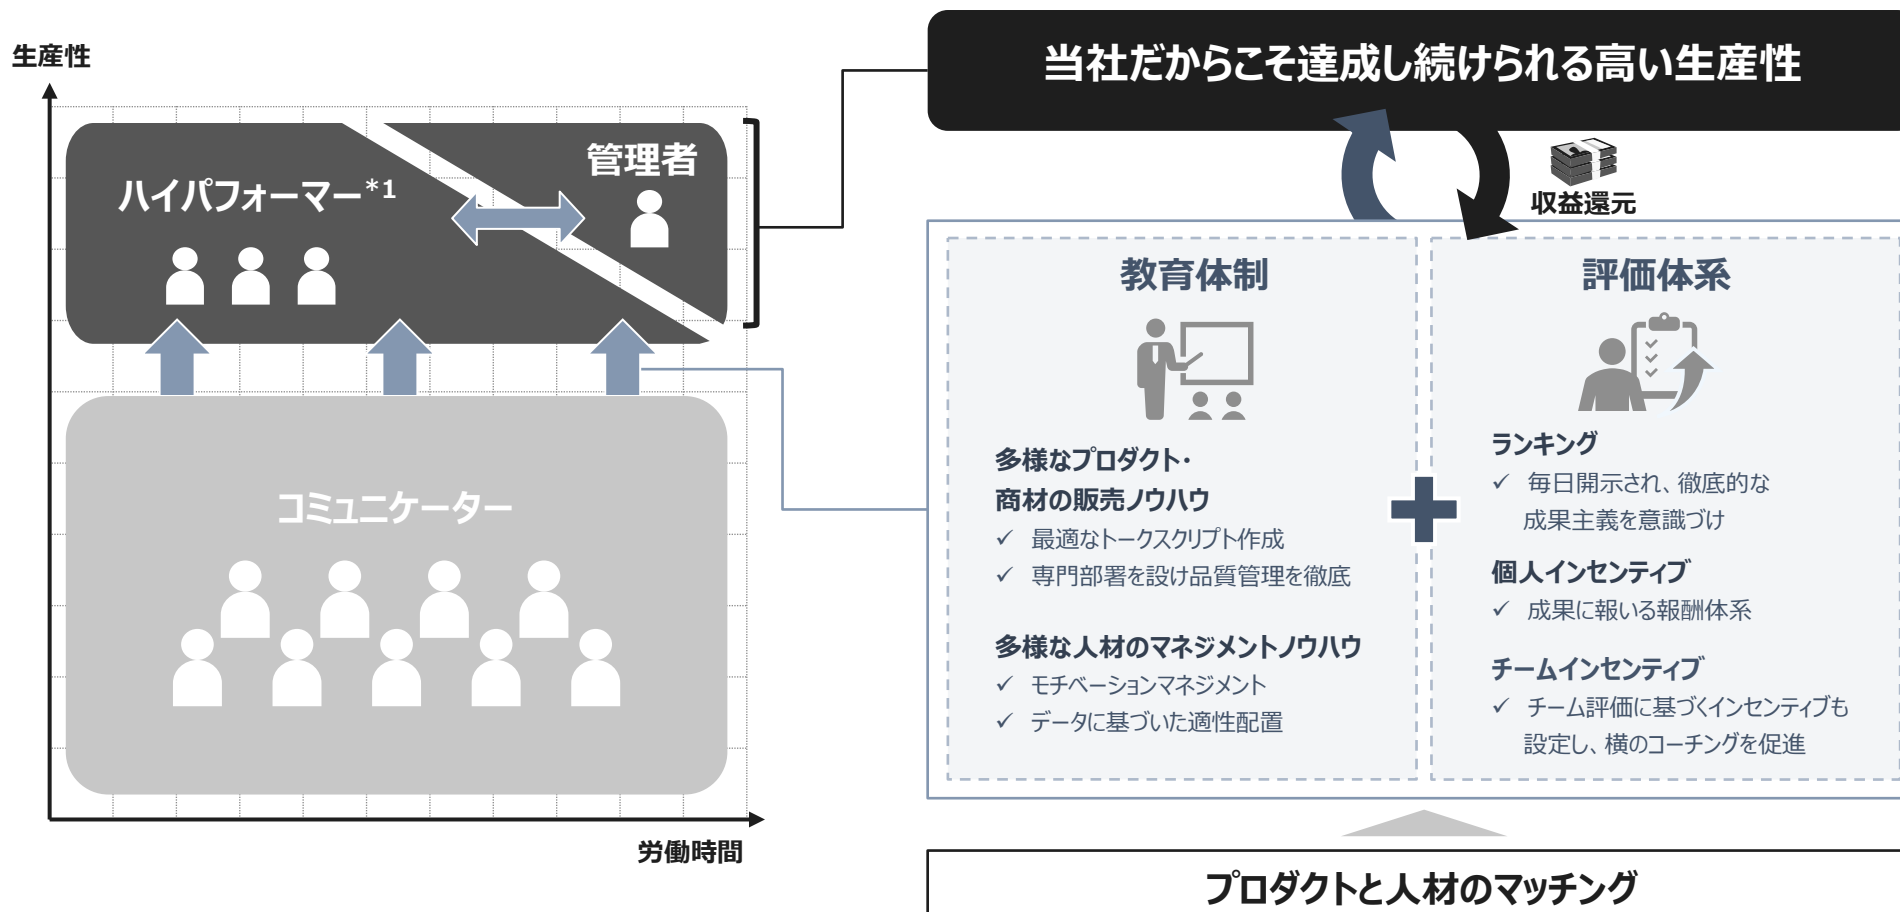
生産性

ハイパフォーマー$^{*1}$

管理者

コミュニケーター

労働時間

当社だからこそ達成し続けられる高い生産性

収益還元

教育体制

多様なプロダクト・商材の販売ノウハウ
✓ 最適なトークスクリプト作成
✓ 専門部署を設け品質管理を徹底

多様な人材のマネジメントノウハウ
✓ モチベーションマネジメント
✓ データに基づいた適性配置

評価体系

ランキング
✓ 毎日開示され、徹底的な成果主義を意識づけ

個人インセンティブ
✓ 成果に報いる報酬体系

チームインセンティブ
✓ チーム評価に基づくインセンティブも設定し、横のコーチングを促進

プロダクトと人材のマッチング